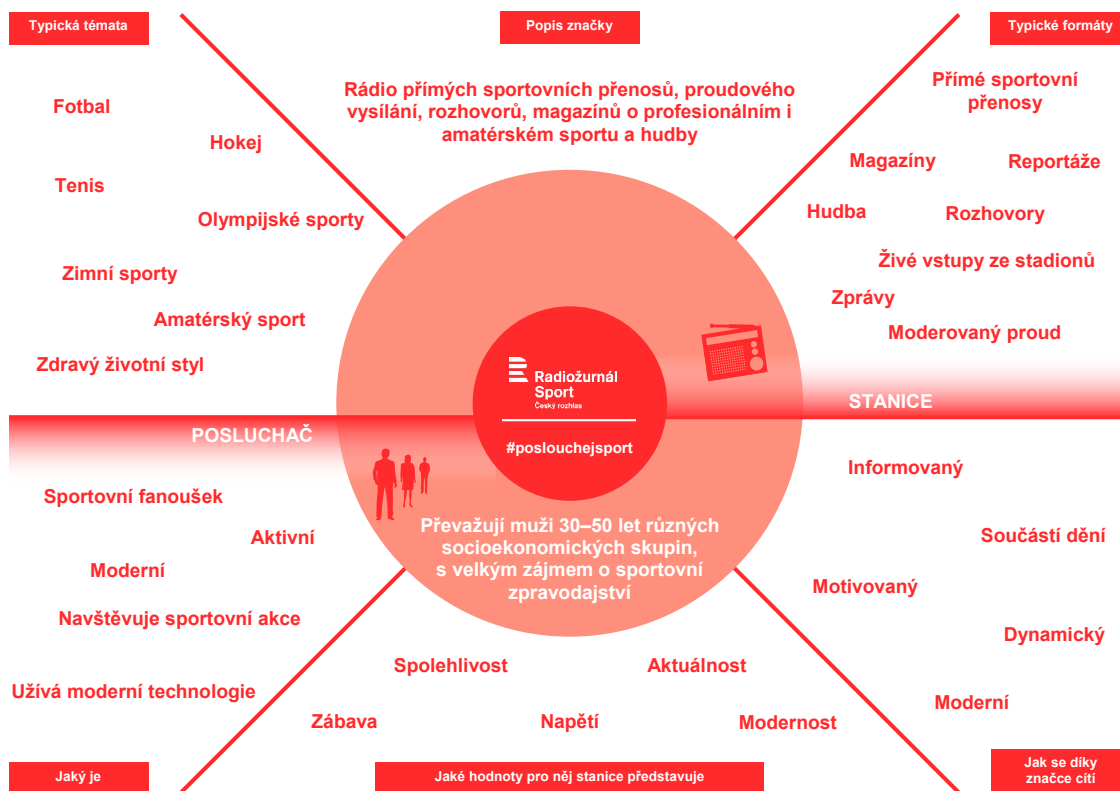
Typická témata

Popis značky

Typické formáty

Rádio přímých sportovních přenosů, proudového vysílání, rozhovorů, magazínů o profesionálním i amatérském sportu a hudby

Fotbal

Hokej

Tenis

Olympijské sporty

Zimní sporty

Amatérský sport

Zdravý životní styl

Přímé sportovní přenosy

Magazíny

Reportáže

Hudba

Rozhovory

Živé vstupy ze stadionů

Zprávy

Moderovaný proud

Radiožurnál Sport
Český rozhlas

#poslouchejsport

STANICE

POSLUCHAČ

Informovaný

Součástí dění

Motivovaný

Dynamický

Moderní

Sportovní fanoušek

Aktivní

Moderní

Navštěvuje sportovní akce

Užívá moderní technologie

Převažují muži 30–50 let různých socioekonomických skupin, s velkým zájmem o sportovní zpravodajství

Spolehlivost

Aktuálnost

Zábava

Napětí

Modernost

Jaký je

Jaké hodnoty pro něj stanice představuje

Jak se díky značce cítí